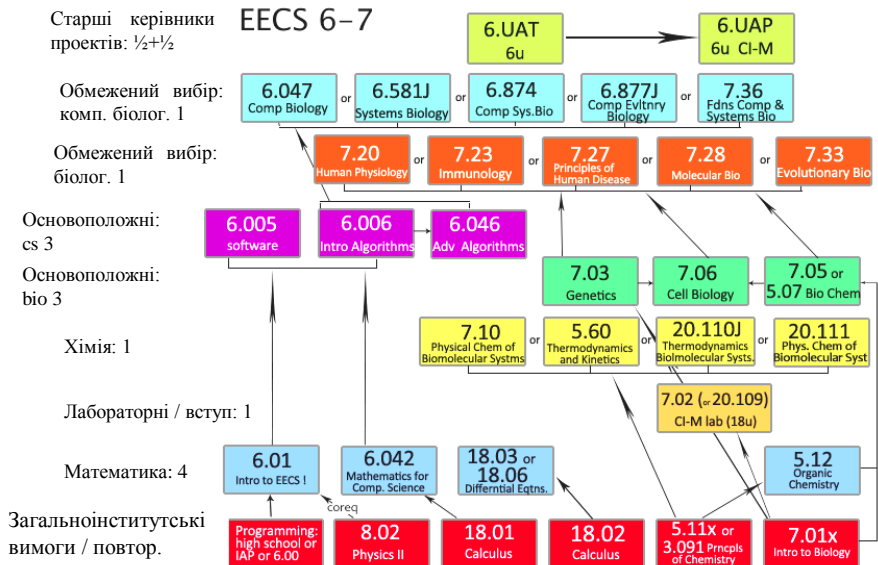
Старші керівники проектів: ½+½

EECS 6-7

6.UAP
6u

6.UAP
6u CI-M

Обмежений вибір: комп. біолог. 1

6.047
Comp Biology
or
6.581J
Systems Biology
or
6.874
Comp Sys.Bio
or
6.877J
Comp Evltnry Biology
or
7.36
Fdns Comp & Systems Bio

Обмежений вибір: біолог. 1

7.20
Human Physiology
or
7.23
Immunology
or
7.27
Principles of Human Disease
or
7.28
Molecular Bio
or
7.33
Evolutionary Bio

Основоположні: cs 3

6.005
software
6.006
Intro Algorithms
6.046
Adv Algorithms

Основоположні: bio 3

7.03
Genetics
7.06
Cell Biology
7.05 or 5.07 Bio Chem

Хімія: 1

7.10
Physical Chem of Biomolecular Systms
or
5.60
Thermodynamics and Kinetics
or
20.110J
Thermodynamics Biolmolecular Systs.
or
20.111
Phys. Chem of Biomolecular Syst

Лабораторні / вступ: 1

7.02 (or 20.109)
CI-M lab (18u)

Математика: 4

6.01
Intro to EECS !
6.042
Mathematics for Comp. Science
18.03 or 18.06
Differntial Eqtns.
5.12
Organic Chemistry

coreq

Загальноінститутські вимоги / повтор.

Programming: high school or IAP or 6.00
8.02
Physics II
18.01
Calculus
18.02
Calculus
5.11x or 3.091 Prncpls of Chemistry
7.01x
Intro to Biology